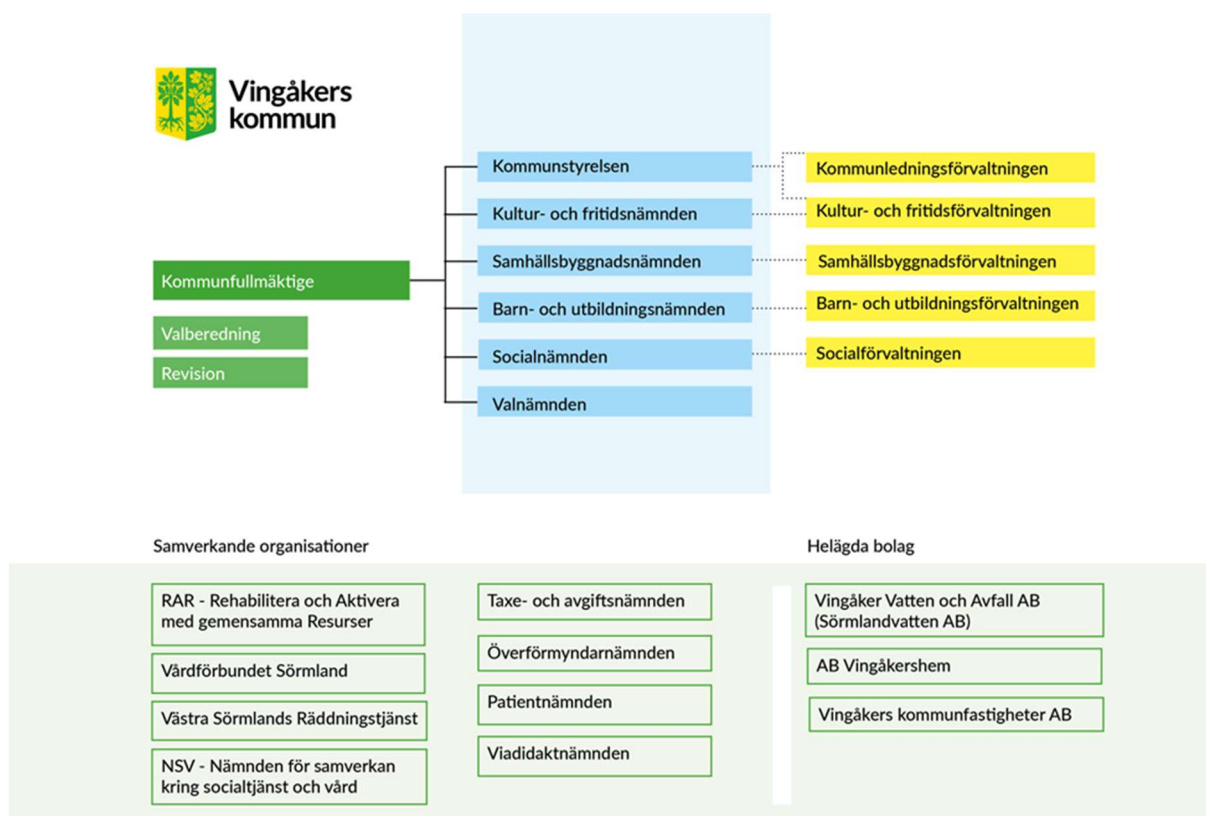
Vingåkers kommun

Kommunfullmäktige

Valberedning

Revision

Kommunstyrelsen

Kultur- och fritidsnämnden

Samhällsbyggnadsnämnden

Barn- och utbildningsnämnden

Socialnämnden

Valnämnden

Kommunledningsförvaltningen

Kultur- och fritidsförvaltningen

Samhällsbyggnadsförvaltningen

Barn- och utbildningsförvaltningen

Socialförvaltningen

Samverkande organisationer

RAR - Rehabilitera och Aktivera med gemensamma Resurser

Vårdförbundet Sörmland

Västra Sörmlands Räddningstjänst

NSV - Nämnden för samverkan kring socialtjänst och vård

Taxe- och avgiftsnämnden

Överförmyndarnämnden

Patientnämnden

Viadidaktnämnden

Helägda bolag

Vingåker Vatten och Avfall AB (Sörmlandvatten AB)

AB Vingåkershem

Vingåkers kommunfastigheter AB